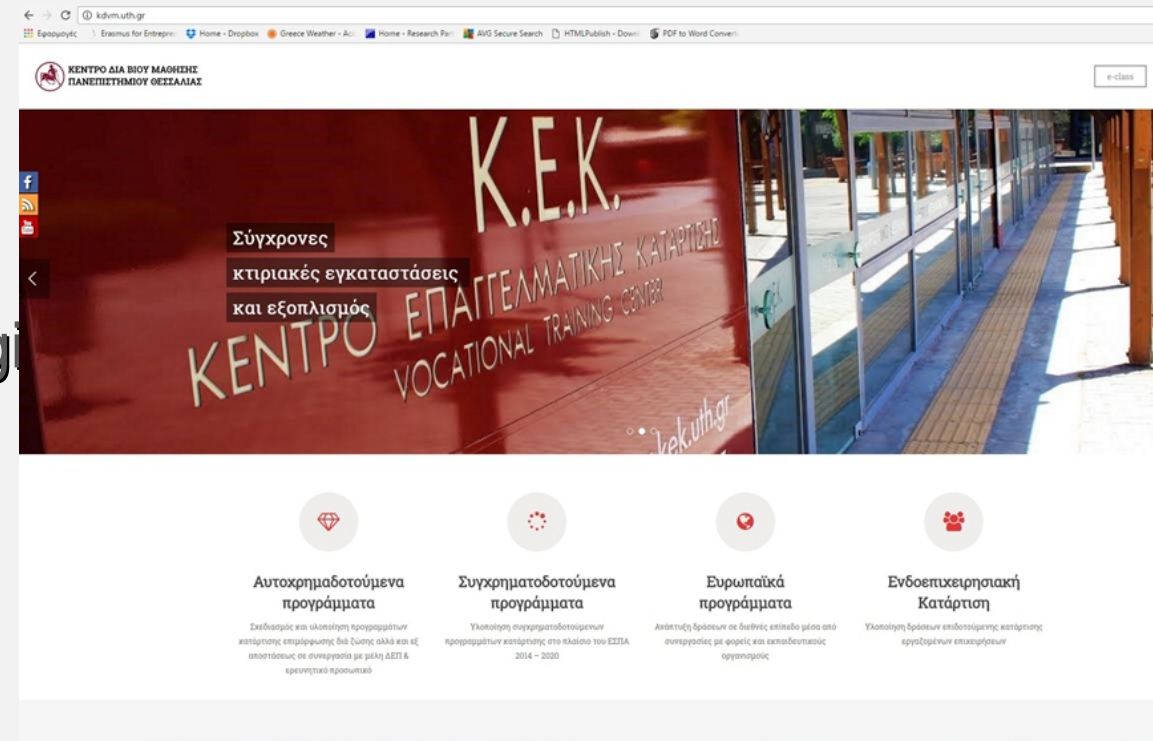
kdvm.uth.gr

Εφαρμογές | Erasmus for Entrepre | Home - Dropbox | Greece Weather - Acc | Home - Research Part | AVG Secure Search | HTMLPublish - Down | PDF to Word Convert

ΚΕΝΤΡΟ ΔΙΑ ΒΙΟΥ ΜΑΘΗΣΗΣ ΠΑΝΕΠΙΣΤΗΜΙΟΥ ΘΕΣΣΑΛΙΑΣ

e-class

Σύγχρονες κτιριακές εγκαταστάσεις και εξοπλισμός

K.E.K.
ΚΕΝΤΡΟ ΕΠΑΓΓΕΛΜΑΤΙΚΗΣ ΚΑΤΑΡΤΙΣΗΣ
VOCATIONAL TRAINING CENTER
kek.uth.gr

Αυτοχρηματοδοτούμενα προγράμματα
Σχεδιασμός και υλοποίηση προγραμμάτων κατάρτισης επιμόρφωσης διά ζώσης αλλά και εξ αποστάσεως σε συνεργασία με μέλη ΔΕΠ & ερευνητικό προσωπικό

Συγχρηματοδοτούμενα προγράμματα
Υλοποίηση συγχρηματοδοτούμενων προγραμμάτων κατάρτισης στο πλαίσιο του ΕΣΠΑ 2014 – 2020

Ευρωπαϊκά προγράμματα
Ανάπτυξη δράσεων σε διεθνές επίπεδο μέσα από συνεργασίες με φορείς και εκπαιδευτικούς οργανισμούς

Ενδοεπιχειρησιακή Κατάρτιση
Υλοποίηση δράσεων επιδοτούμενης κατάρτισης εργαζομένων επιχειρήσεων